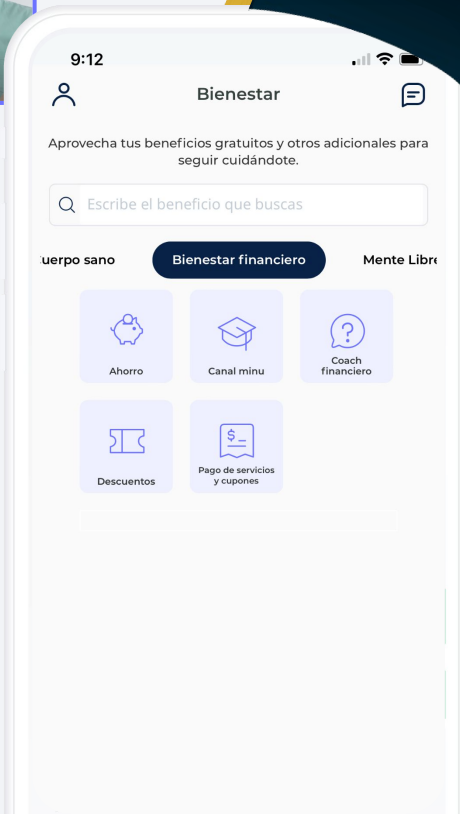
9:12

Bienestar

Aprovecha tus beneficios gratuitos y otros adicionales para seguir cuidándote.

Escribe el beneficio que buscas

uerpo sano
Bienestar financiero
Mente Libr

Ahorro
Canal minu
Coach financiero
Descuentos
Pago de servicios y cupones